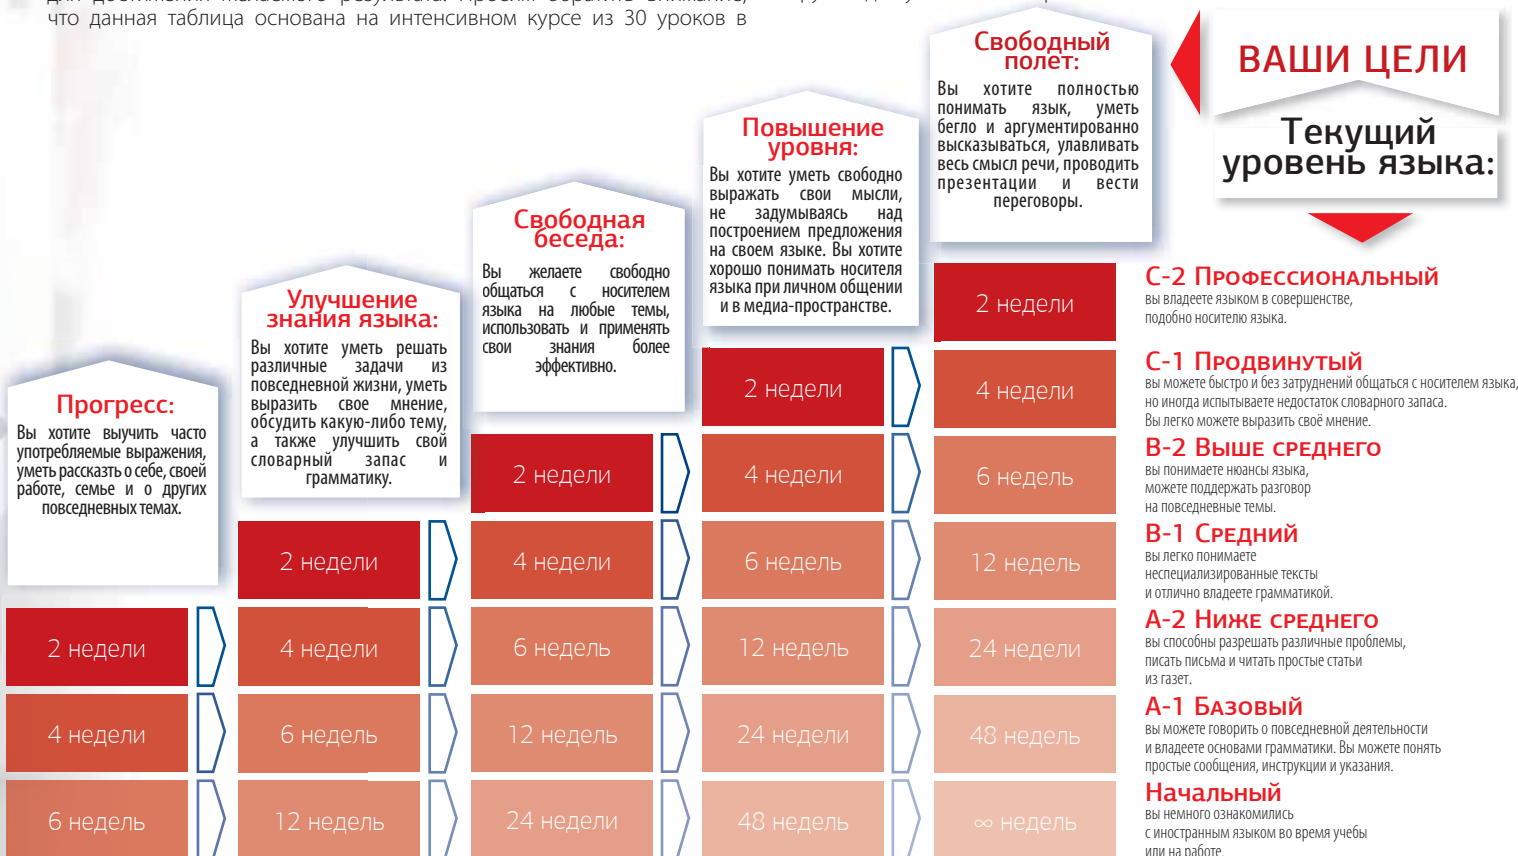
что данная таблица основана на интенсивном курсе из 30 уроков в

Прогресс:
Вы хотите выучить часто употребляемые выражения, уметь рассказть о себе, своей работе, семье и о других повседневных темах.

Улучшение знания языка:
Вы хотите уметь решать различные задачи из повседневной жизни, уметь выразить свое мнение, обсудить какую-либо тему, а также улучшить свой словарный запас и грамматику.

Свободная беседа:
Вы желаете свободно общаться с носителем языка на любые темы, использовать и применять свои знания более эффективно.

Повышение уровня:
Вы хотите уметь свободно выражать свои мысли, не задумываясь над построением предложения на своем языке. Вы хотите хорошо понимать носителя языка при личном общении и в медиа-пространстве.

Свободный полет:
Вы хотите полностью понимать язык, уметь бегло и аргументированно высказываться, улавливать весь смысл речи, проводить презентации и вести переговоры.

ВАШИ ЦЕЛИ
Текущий уровень языка:

| Прогресс | Улучшение знания языка | Свободная беседа | Повышение уровня | Свободный полет |
|---|---|---|---|---|
| | | | | 2 недели |
| | | | 2 недели | 4 недели |
| | | 2 недели | 4 недели | 6 недель |
| | 2 недели | 4 недели | 6 недель | 12 недель |
| 2 недели | 4 недели | 6 недель | 12 недель | 24 недели |
| 4 недели | 6 недель | 12 недель | 24 недели | 48 недель |
| 6 недель | 12 недель | 24 недели | 48 недель | ∞ недель |

C-2 Профессиональный
вы владеете языком в совершенстве, подобно носителю языка.

C-1 Продвинутый
вы можете быстро и без затруднений общаться с носителем языка, но иногда испытываете недостаток словарного запаса. Вы легко можете выразить своё мнение.

B-2 Выше среднего
вы понимаете нюансы языка, можете поддержать разговор на повседневные темы.

B-1 Средний
вы легко понимаете неспециализированные тексты и отлично владеете грамматикой.

A-2 Ниже среднего
вы способны разрешать различные проблемы, писать письма и читать простые статьи из газет.

A-1 Базовый
вы можете говорить о повседневной деятельности и владеете основами грамматики. Вы можете понять простые сообщения, инструкции и указания.

Начальный
вы немного ознакомились с иностранным языком во время учебы или на работе.